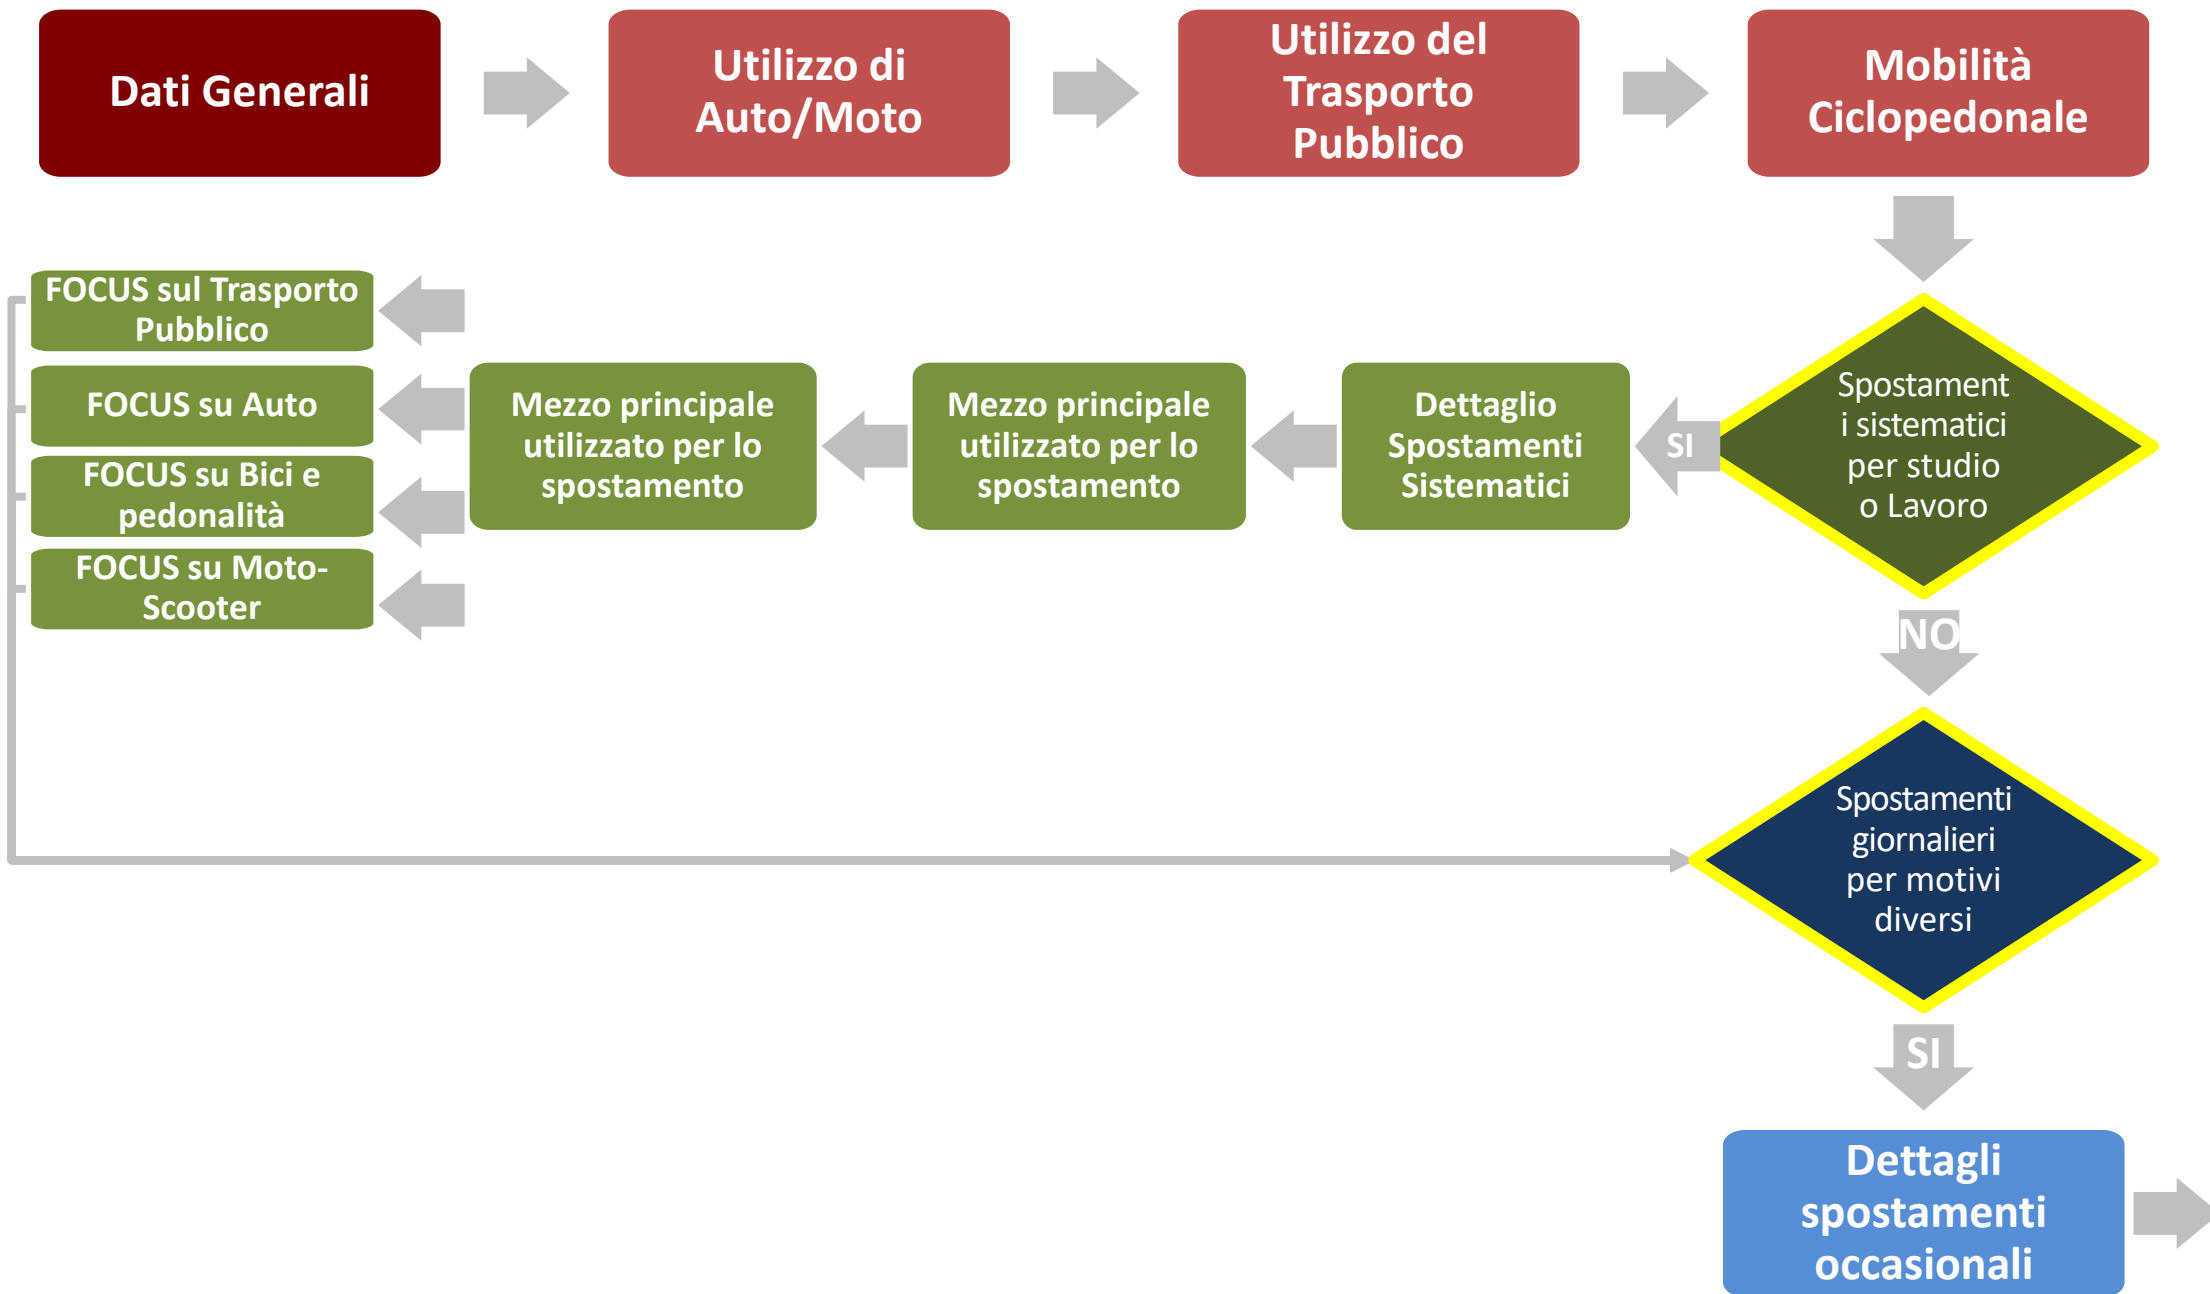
Dati Generali

Utilizzo di Auto/Moto

Utilizzo del Trasporto Pubblico

Mobilità Ciclopedonale

Spostament i sistematici per studio o Lavoro

SI

Dettaglio Spostamenti Sistematici

Mezzo principale utilizzato per lo spostamento

Mezzo principale utilizzato per lo spostamento

FOCUS sul Trasporto Pubblico

FOCUS su Auto

FOCUS su Bici e pedonalità

FOCUS su Moto-Scooter

NO

Spostamenti giornalieri per motivi diversi

SI

Dettagli spostamenti occasionali